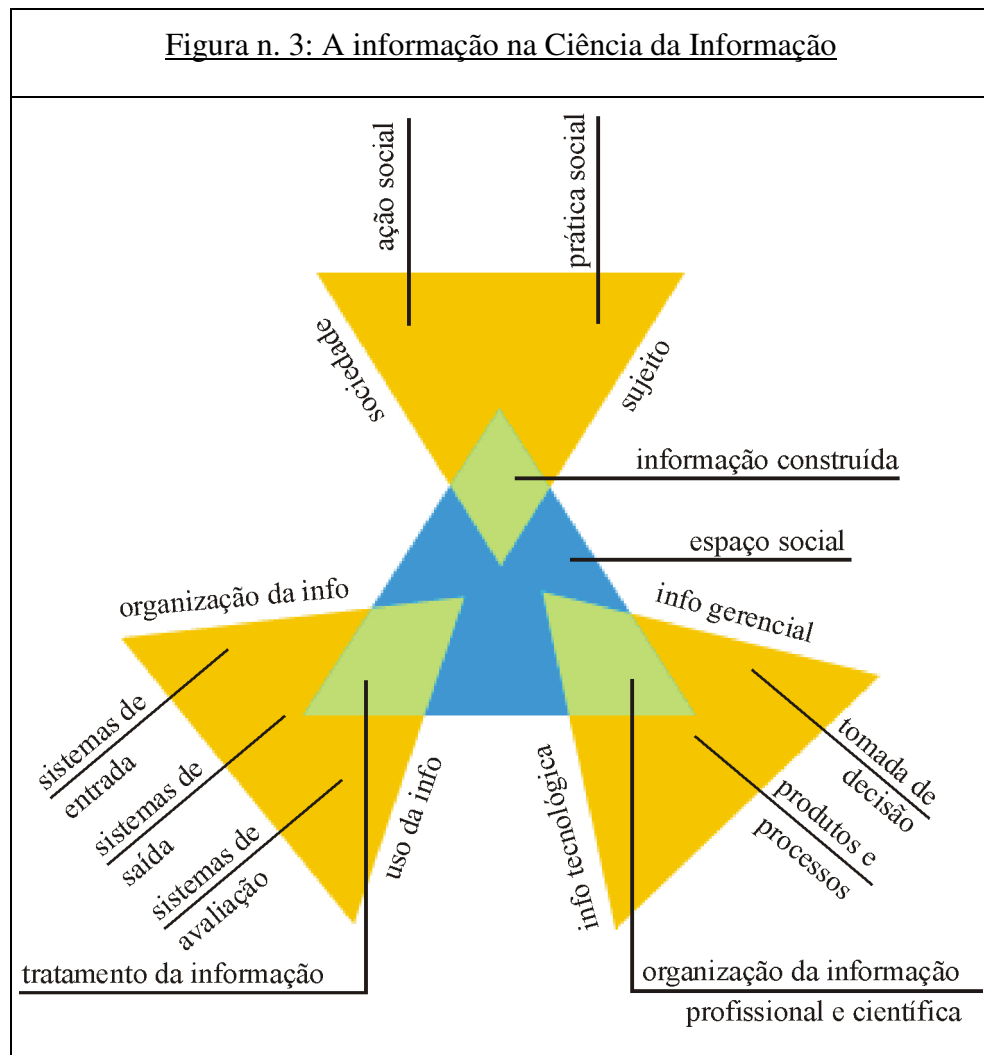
Figura n. 3: A informação na Ciência da Informação

ação social

prática social

sociedade

sujeito

informação construída

espaço social

organização da info

info gerencial

sistemas de entrada

sistemas de saída

sistemas de avaliação

uso da info

info tecnológica

tomada de decisão

produtos e processos

tratamento da informação

organização da informação profissional e científica